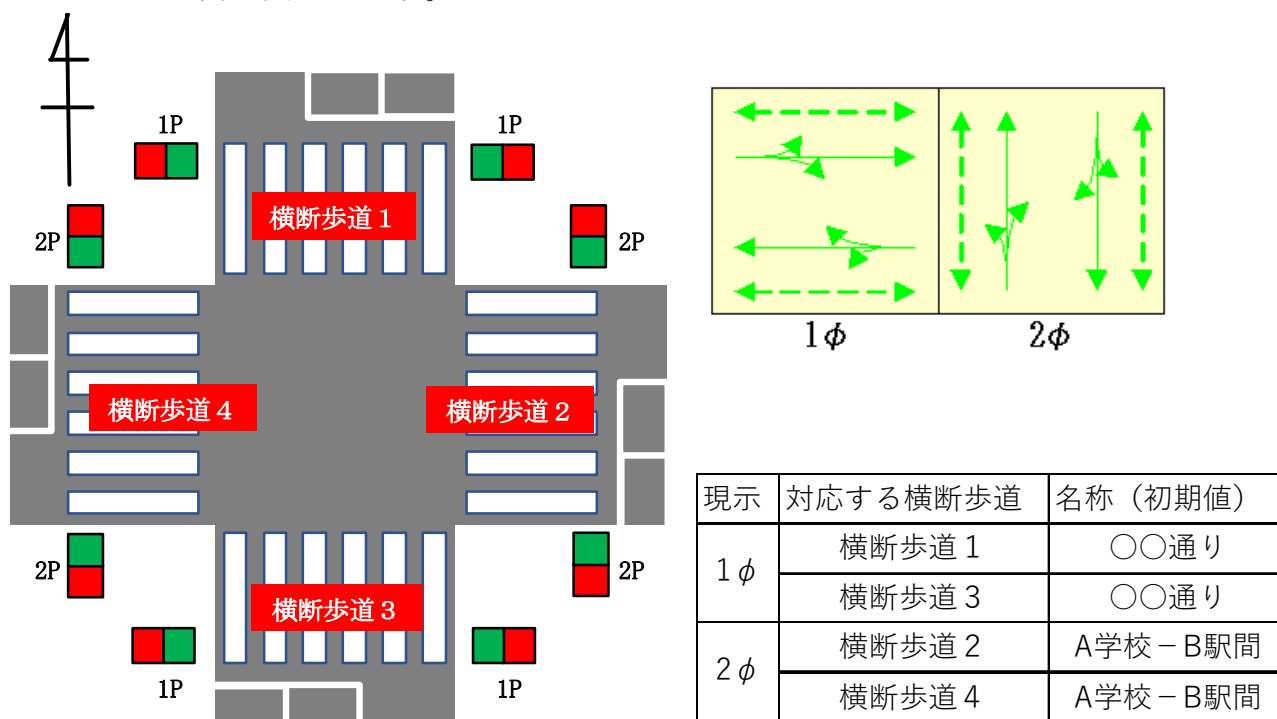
1P

1P

2P

2P

横断歩道１

横断歩道４

横断歩道２

2P

2P

横断歩道３

1P

1P

$1\phi$

$2\phi$

| 現示 | 対応する横断歩道 | 名称（初期値） |
|---|---|---|
| １$\phi$ | 横断歩道１ | ○○通り |
| | 横断歩道３ | ○○通り |
| ２$\phi$ | 横断歩道２ | A学校－B駅間 |
| | 横断歩道４ | A学校－B駅間 |